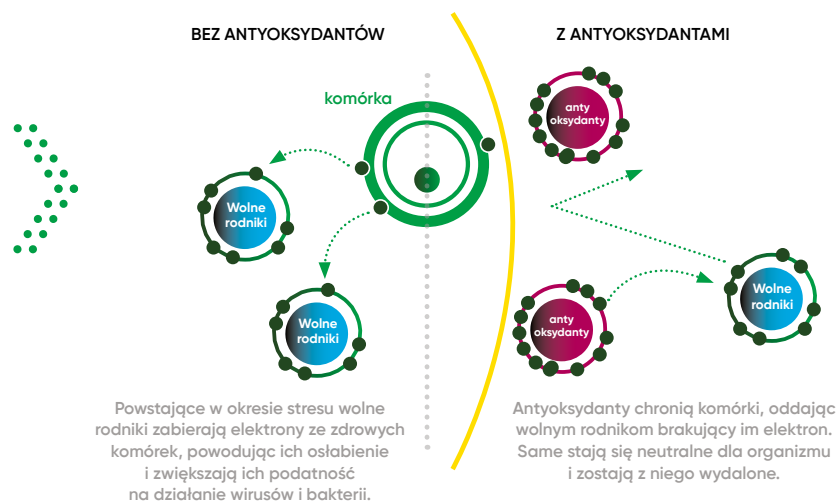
BEZ ANTYOKSYDANTÓW

Z ANTYOKSYDANTAMI

komórka

Wolne rodniki

Wolne rodniki

anty oksydanty

anty oksydanty

Wolne rodniki

Powstające w okresie stresu wolne rodniki zabierają elektrony ze zdrowych komórek, powodując ich osłabienie i zwiększają ich podatność na działanie wirusów i bakterii.

Antyoksydanty chronią komórki, oddając wolnym rodnikom brakujący im elektron. Same stają się neutralne dla organizmu i zostają z niego wydalone.